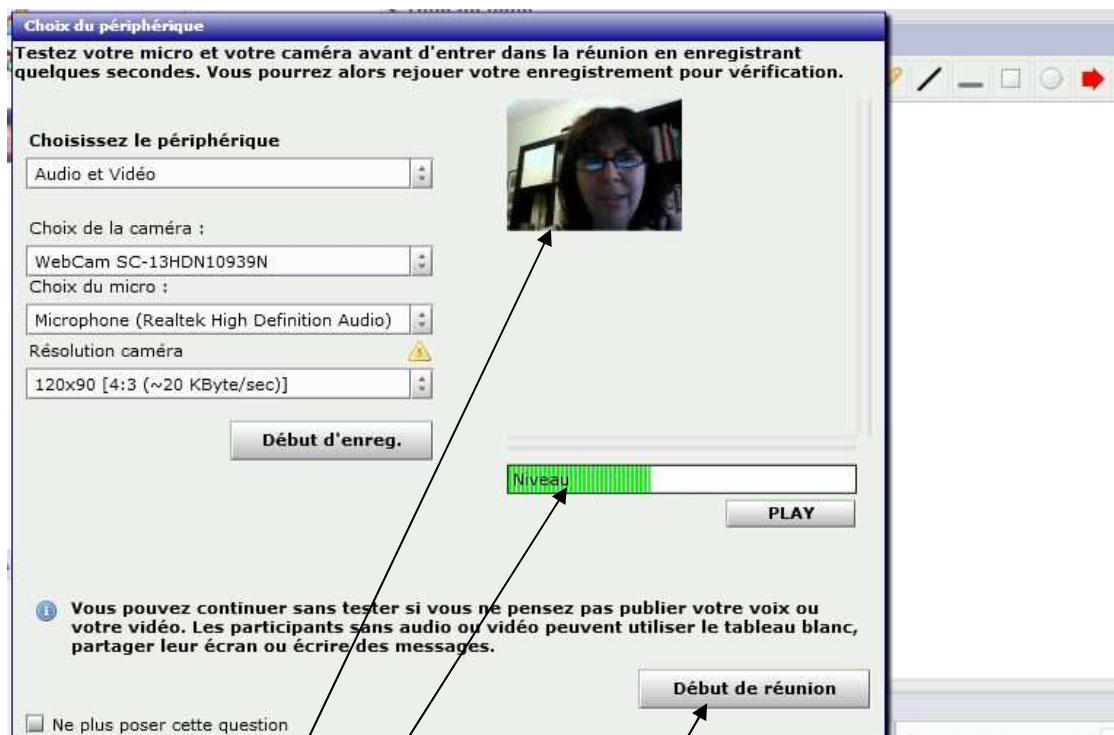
Choix du périphérique

Testez votre micro et votre caméra avant d'entrer dans la réunion en enregistrant quelques secondes. Vous pourrez alors rejouer votre enregistrement pour vérification.

Choisissez le périphérique

Audio et Vidéo

Choix de la caméra :

WebCam SC-13HDN10939N

Choix du micro :

Microphone (Realtek High Definition Audio)

Résolution caméra

120x90 [4:3 (~20 KByte/sec)]

Début d'enreg.

Niveau

PLAY

Vous pouvez continuer sans tester si vous ne pensez pas publier votre voix ou votre vidéo. Les participants sans audio ou vidéo peuvent utiliser le tableau blanc, partager leur écran ou écrire des messages.

Début de réunion

Ne plus poser cette question